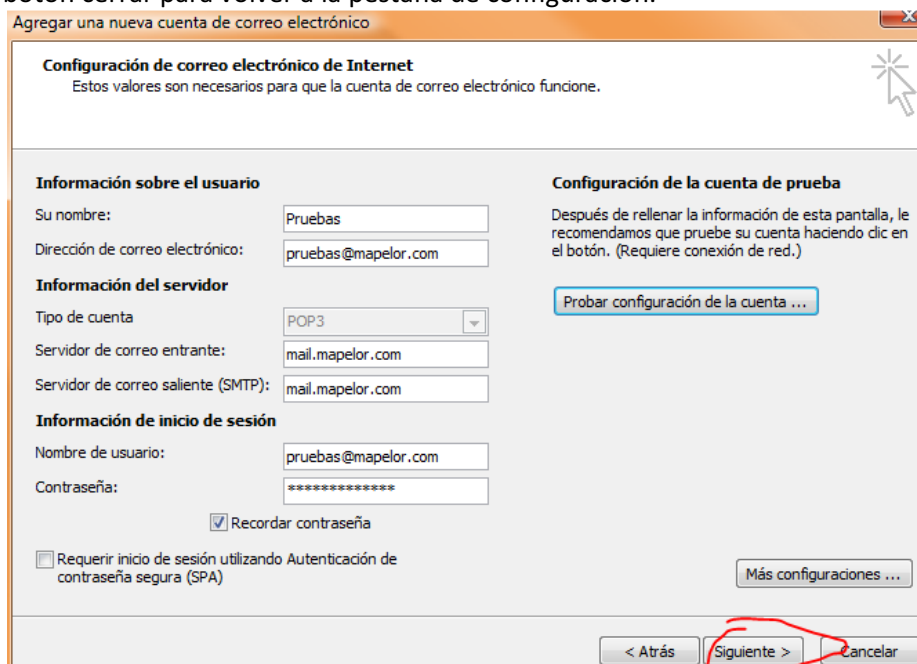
botón cerrar para volver a la pestaña de configuración.

Agregar una nueva cuenta de correo electrónico

Configuración de correo electrónico de Internet
Estos valores son necesarios para que la cuenta de correo electrónico funcione.

Información sobre el usuario
Su nombre: Pruebas
Dirección de correo electrónico: pruebas@mapelor.com
Información del servidor
Tipo de cuenta: POP3
Servidor de correo entrante: mail.mapelor.com
Servidor de correo saliente (SMTP): mail.mapelor.com
Información de inicio de sesión
Nombre de usuario: pruebas@mapelor.com
Contraseña: *************
Recordar contraseña
Requerir inicio de sesión utilizando Autenticación de contraseña segura (SPA)

Configuración de la cuenta de prueba
Después de rellenar la información de esta pantalla, le recomendamos que pruebe su cuenta haciendo clic en el botón. (Requiere conexión de red.)

Probar configuración de la cuenta ...

Más configuraciones ...

< Atrás Siguiente > Cancelar